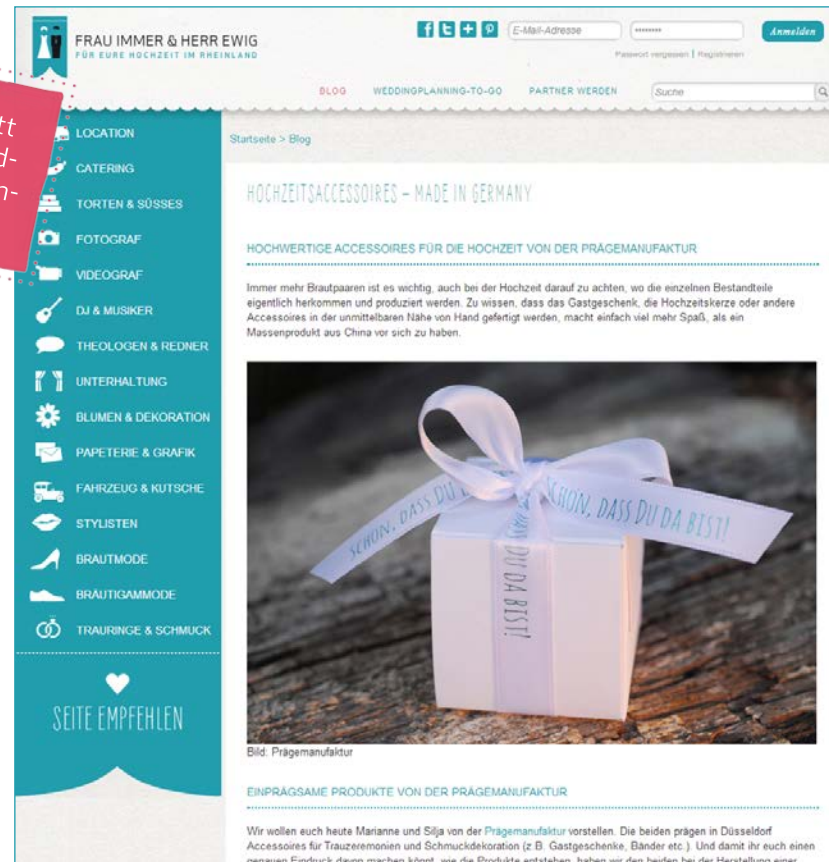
tt
d-
n-

FRAU IMMER & HERR EWIG
FÜR EURE HOCHZEIT IM RHEINLAND

f t + P E-Mail-Adresse •••••••• Anmelden
Passwort vergessen | Registrieren

BLOG WEDDINGPLANNING-TO-GO PARTNER WERDEN Suche

LOCATION
CATERING
TORTEN & SÜSSES
FOTOGRAF
VIDEOGRAF
DJ & MUSIKER
THEOLOGEN & REDNER
UNTERHALTUNG
BLUMEN & DEKORATION
PAPETERIE & GRAFIK
FAHRZEUG & KUTSCHE
STYLISTEN
BRAUTMODE
BRÄUTIGAMMODE
TRAURINGE & SCHMUCK

SEITE EMPFEHLEN

Startseite > Blog

HOCHZEITSACCESSOIRES – MADE IN GERMANY

HOCHWERTIGE ACCESSOIRES FÜR DIE HOCHZEIT VON DER PRÄGEMANUFAKTUR

Immer mehr Brautpaaren ist es wichtig, auch bei der Hochzeit darauf zu achten, wo die einzelnen Bestandteile eigentlich herkommen und produziert werden. Zu wissen, dass das Gastgeschenk, die Hochzeitskerze oder andere Accessoires in der unmittelbaren Nähe von Hand gefertigt werden, macht einfach viel mehr Spaß, als ein Massenprodukt aus China vor sich zu haben.

SCHÖN, DASS DU DA BIST! SCHÖN, DASS DU DA BIST! DU DA BIST!

Bild: Prägemanufaktur

EINPRÄGSAME PRODUKTE VON DER PRÄGEMANUFAKTUR

Wir wollen euch heute Marianne und Silja von der Prägemanufaktur vorstellen. Die beiden prägen in Düsseldorf Accessoires für Trauzeremonien und Schmuckdekoration (z.B. Gastgeschenke, Bänder etc.). Und damit ihr euch einen genauen Eindruck davon machen könnt, wie die Produkte entstehen, haben wir den beiden bei der Herstellung einer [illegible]